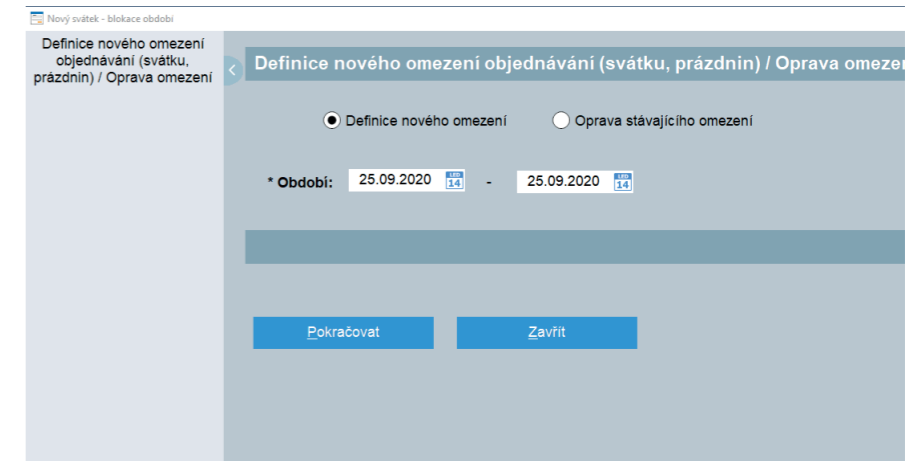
Nový svátek - blokace období

Definice nového omezení objednávání (svátku, prázdnin) / Oprava omezení

Definice nového omezení objednávání (svátku, prázdnin) / Oprava omezen

Definice nového omezení

Oprava stávajícího omezení

* Období: 25.09.2020 LED 14 - 25.09.2020 LED 14

Pokračovat

Zavřít